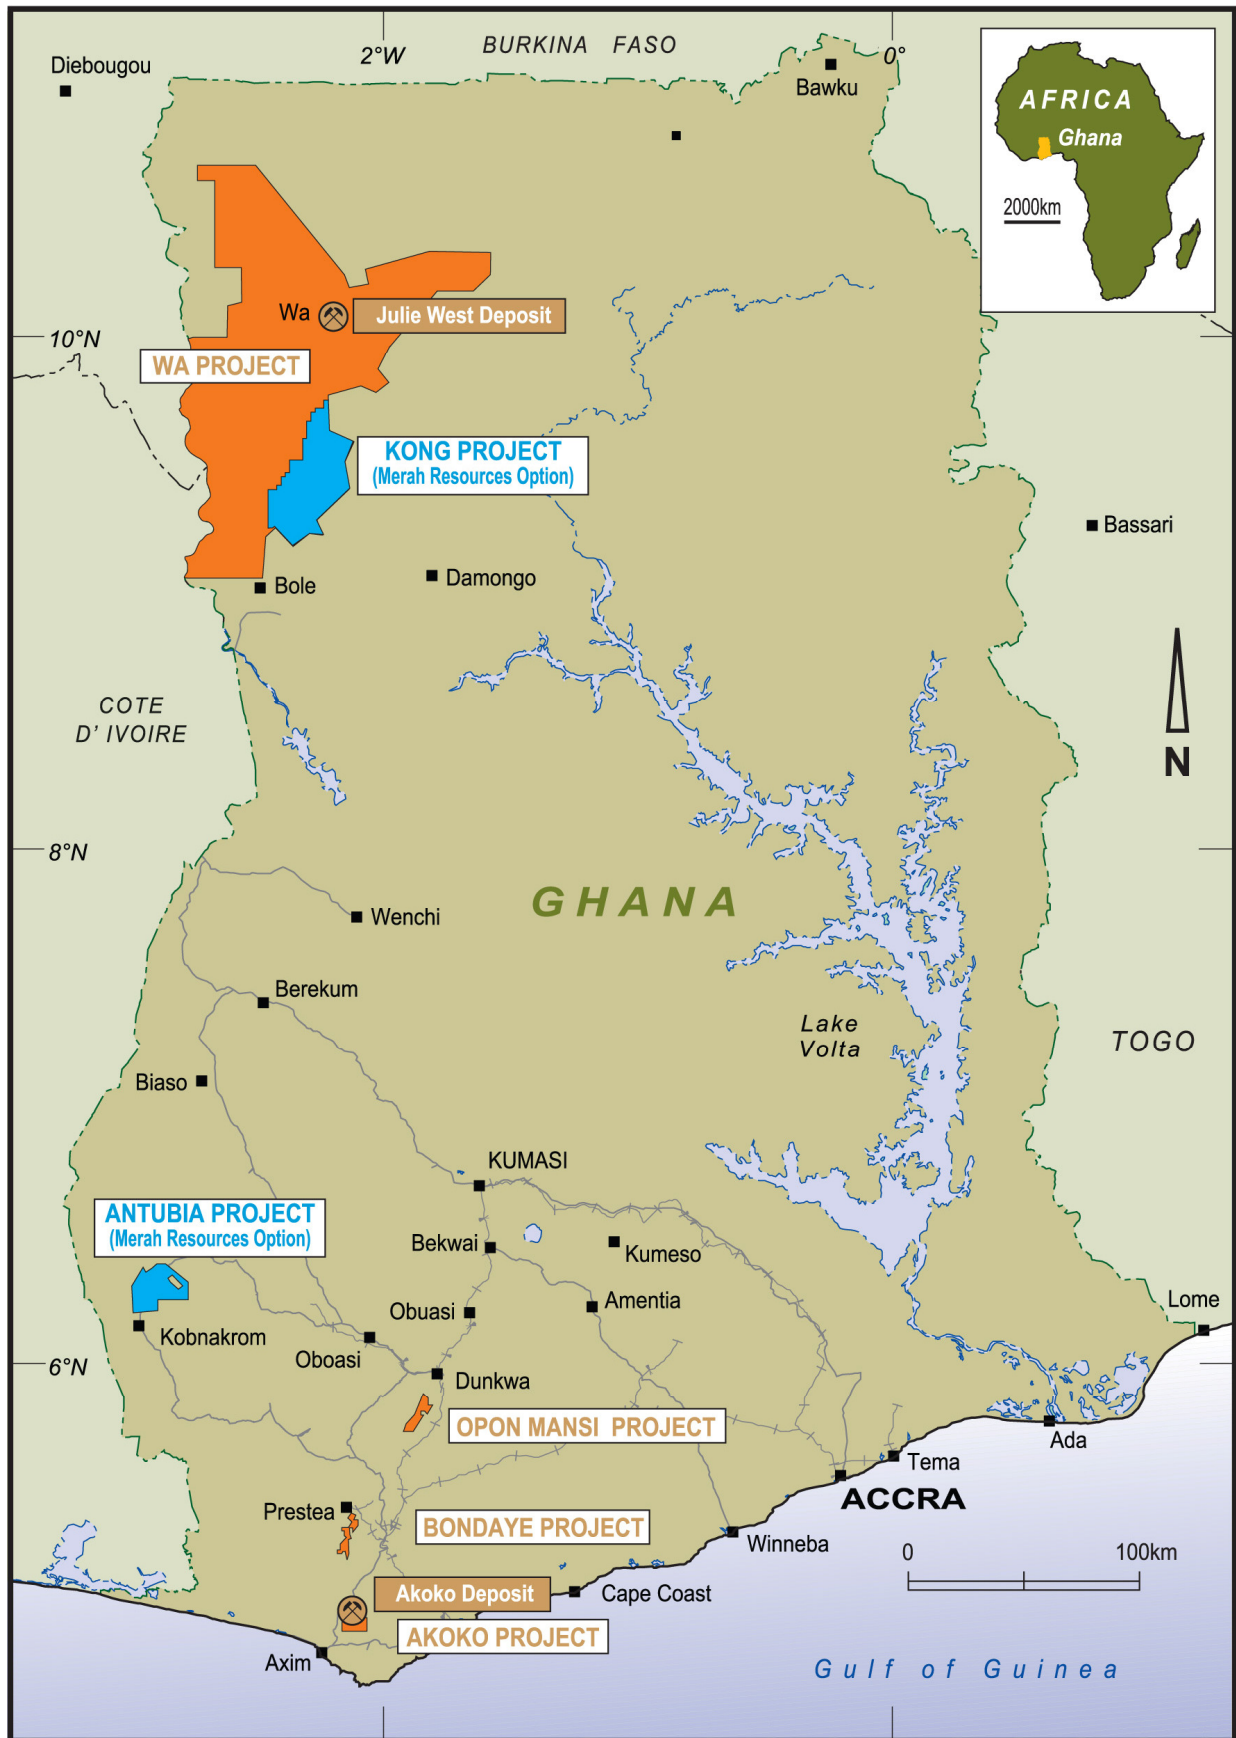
2°W
BURKINA FASO
0°
Diebougou
Bawku
AFRICA
Ghana
2000km
Wa
Julie West Deposit
10°N
WA PROJECT
KONG PROJECT
(Merah Resources Option)
Bassari
Bole
Damongo
COTE
D' IVOIRE
N
8°N
GHANA
Wenchi
Berekum
Lake
Volta
TOGO
Biaso
KUMASI
ANTUBIA PROJECT
(Merah Resources Option)
Bekwai
Kumeso
Obuasi
Amentia
Lome
Kobnakrom
6°N
Oboasi
Dunkwa
OPON MANSI PROJECT
Tema
Ada
ACCRA
Prestea
BONDAYE PROJECT
Winneba
0
100km
Akoko Deposit
Cape Coast
AKOKO PROJECT
Axim
Gulf of Guinea